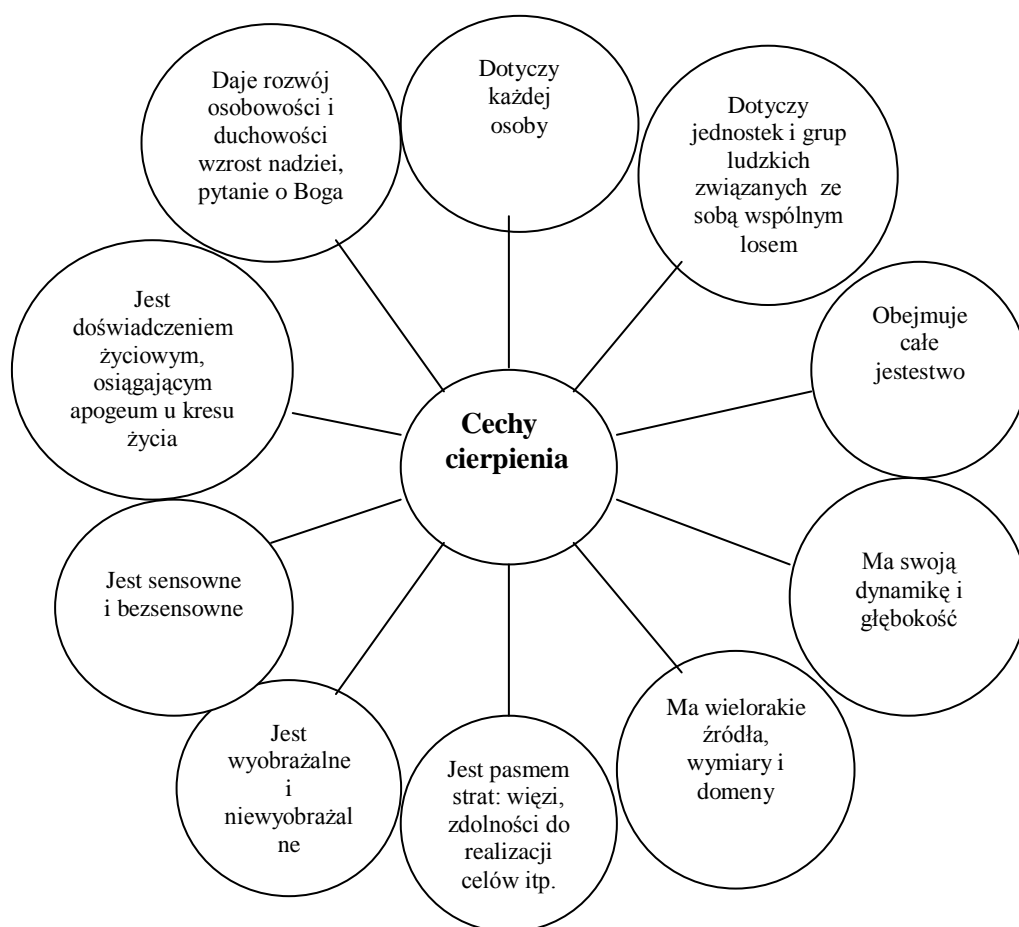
Daje rozwój osobowości i duchowości wzrost nadziei, pytanie o Boga

Dotyczy każdej osoby

Dotyczy jednostek i grup ludzkich związanych ze sobą wspólnym losem

Jest doświadczeniem życiowym, osiągającym apogeum u kresu życia

Obejmuje całe jestestwo

**Cechy cierpienia**

Jest sensowne i bezsensowne

Ma swoją dynamikę i głębokość

Jest wyobrażalne i niewyobrażalne

Jest pasmem strat: więzi, zdolności do realizacji celów itp.

Ma wielorakie źródła, wymiary i domeny